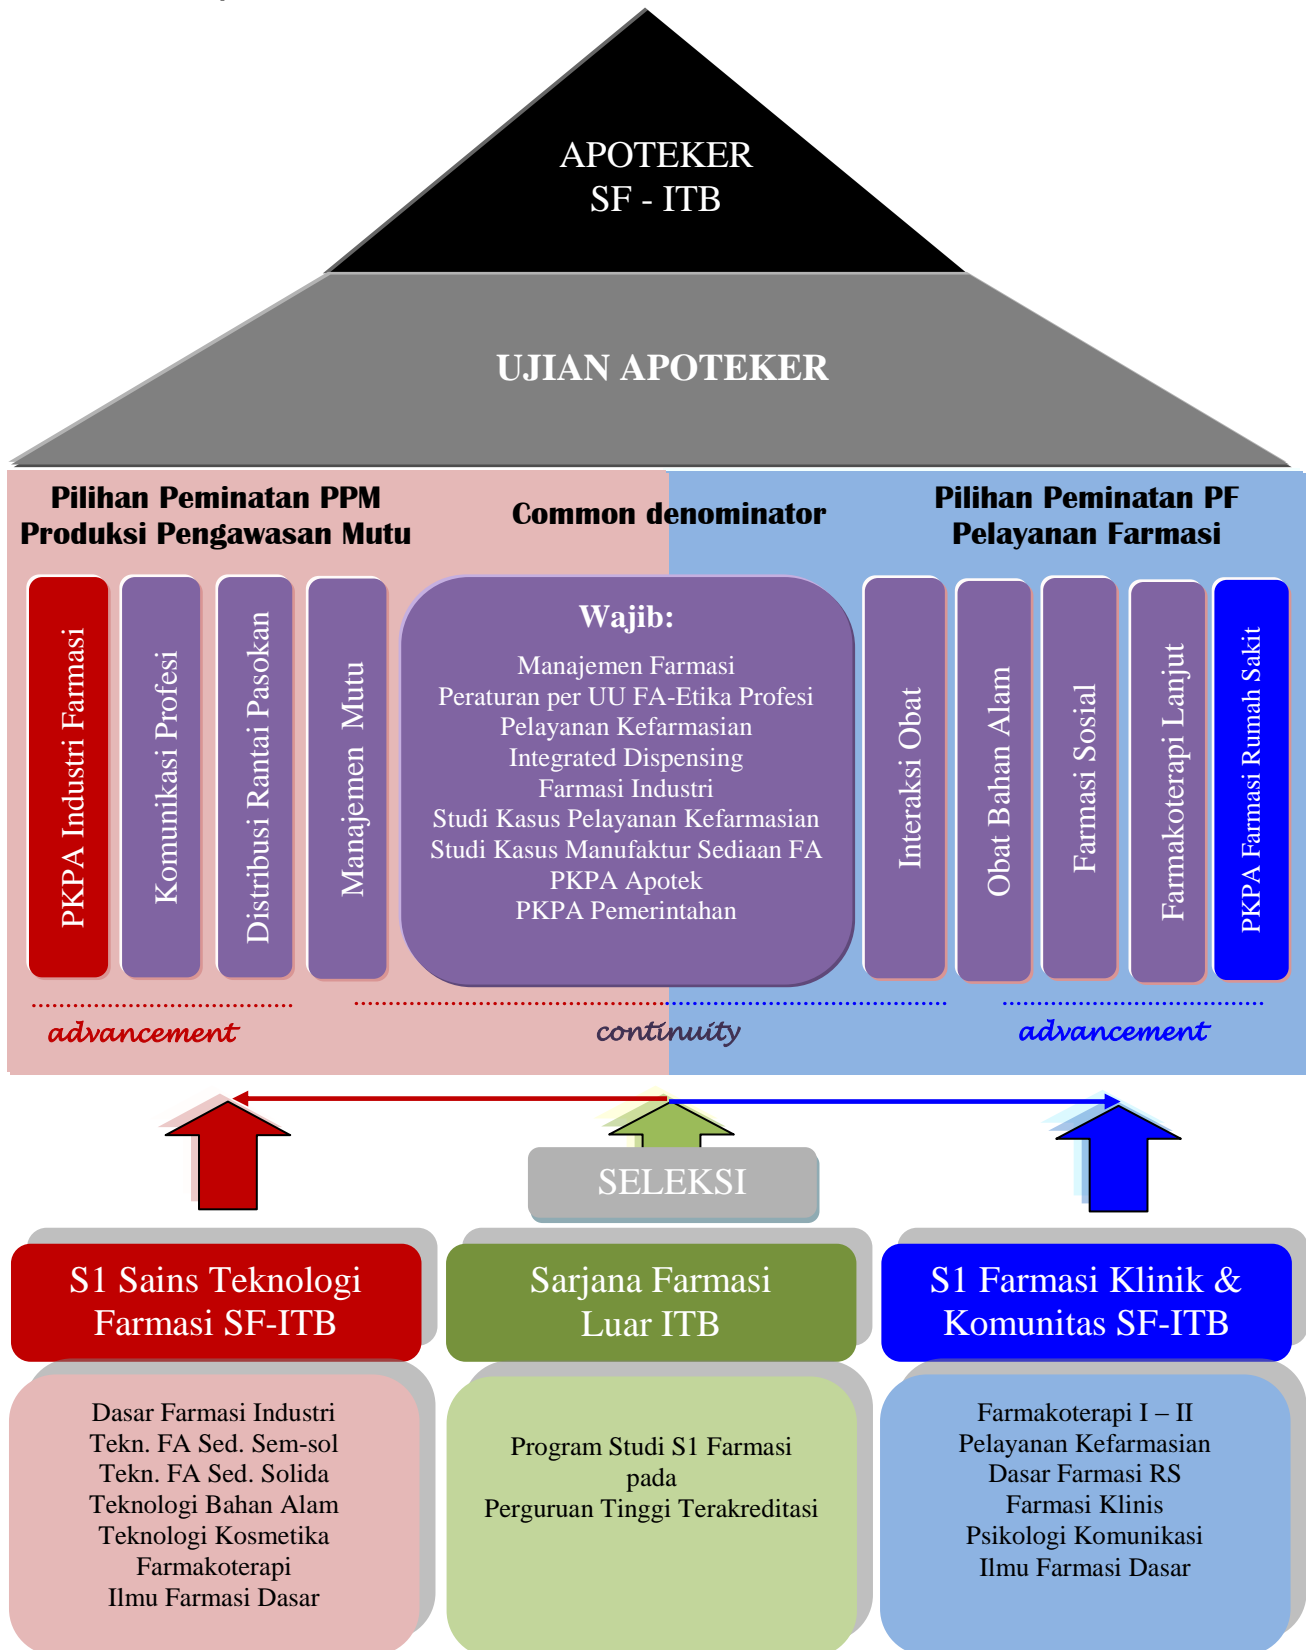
APOTEKER
SF - ITB

UJIAN APOTEKER

Pilihan Peminatan PPM
Produksi Pengawasan Mutu

Common denominator

Pilihan Peminatan PF
Pelayanan Farmasi

PKPA Industri Farmasi

Komunikasi Profesi

Distribusi Rantai Pasokan

Manajemen Mutu

Wajib:
Manajemen Farmasi
Peraturan per UU FA-Etika Profesi
Pelayanan Kefarmasian
Integrated Dispensing
Farmasi Industri
Studi Kasus Pelayanan Kefarmasian
Studi Kasus Manufaktur Sediaan FA
PKPA Apotek
PKPA Pemerintahan

Interaksi Obat

Obat Bahan Alam

Farmasi Sosial

Farmakoterapi Lanjut

PKPA Farmasi Rumah Sakit

advancement

continuity

advancement

SELEKSI

S1 Sains Teknologi Farmasi SF-ITB

Sarjana Farmasi Luar ITB

S1 Farmasi Klinik & Komunitas SF-ITB

Dasar Farmasi Industri
Tekn. FA Sed. Sem-sol
Tekn. FA Sed. Solida
Teknologi Bahan Alam
Teknologi Kosmetika
Farmakoterapi
Ilmu Farmasi Dasar

Program Studi S1 Farmasi
pada
Perguruan Tinggi Terakreditasi

Farmakoterapi I – II
Pelayanan Kefarmasian
Dasar Farmasi RS
Farmasi Klinis
Psikologi Komunikasi
Ilmu Farmasi Dasar